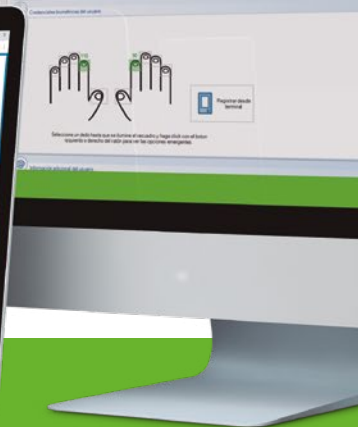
Credenciales biométricas del usuario

Registrar desde terminal

Seleccione un dedo hasta que se ilumine el recuadro y haga click con el botón izquierdo o derecho del ratón para ver las opciones emergentes

Información personal del usuario